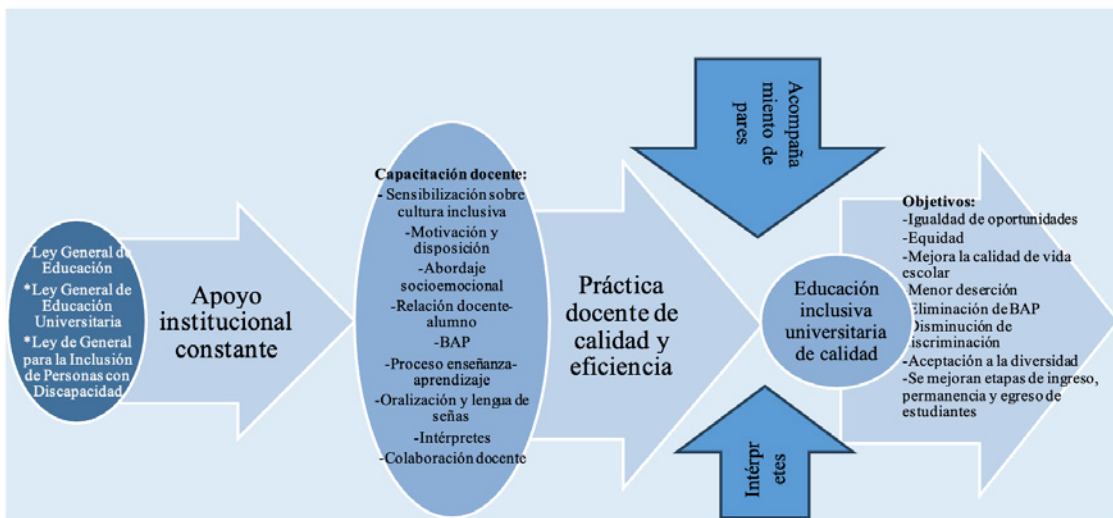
Ley General de Educación
*Ley General de Educación Universitaria
*Ley de General para la Inclusión de Personas con Discapacidad

Apoyo institucional constante

Capacitación docente:
- Sensibilización sobre cultura inclusiva
-Motivación y disposición
-Abordaje socioemocional
-Relación docente-alumno
-BAP
-Proceso enseñanza-aprendizaje
-Oralización y lengua de señas
-Intérpretes
-Colaboración docente

Práctica docente de calidad y eficiencia

Acompañamiento de pares

Intérpretes

Educación inclusiva universitaria de calidad

Objetivos:
-Igualdad de oportunidades
-Equidad
-Mejora la calidad de vida escolar
-Menor deserción
-Eliminación de BAP
-Disminución de discriminación
-Aceptación a la diversidad
-Se mejoran etapas de ingreso, permanencia y egreso de estudiantes